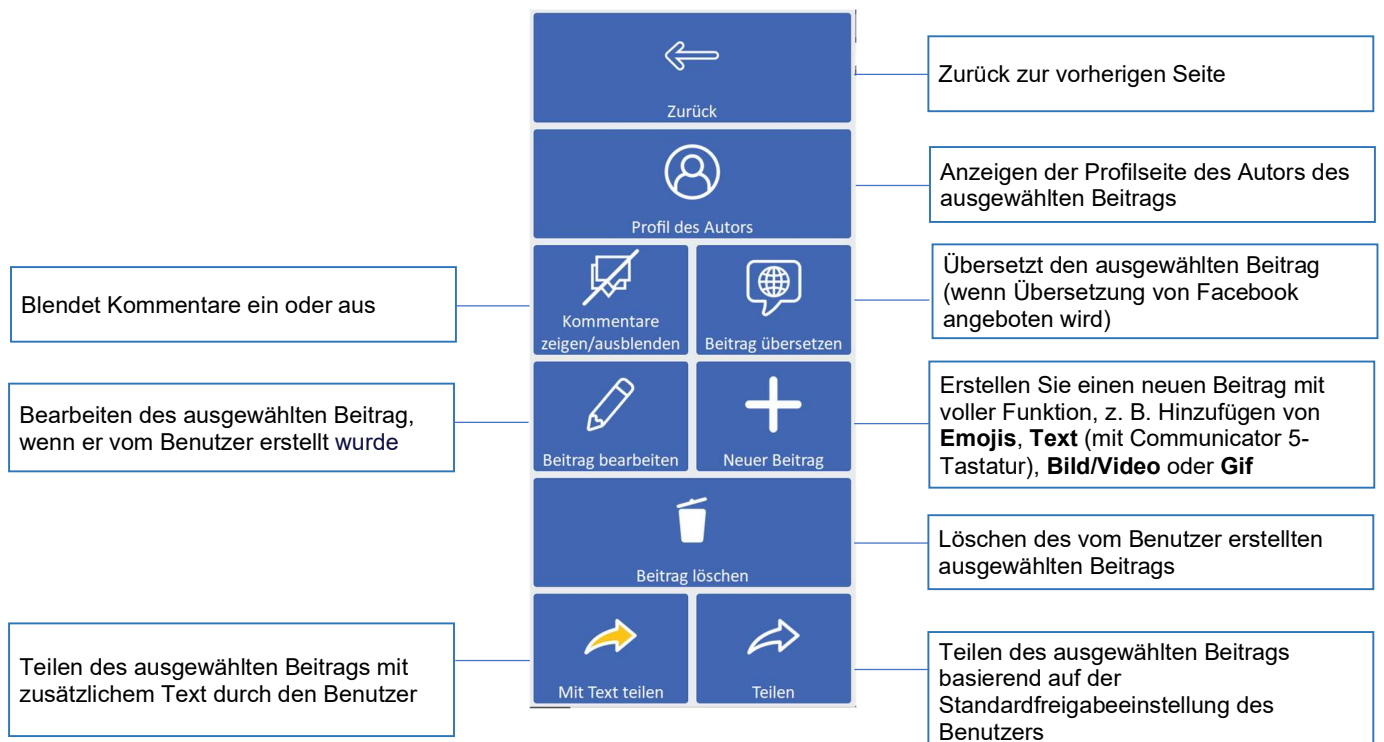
Zurück

Zurück zur vorherigen Seite

Profil des Autors

Anzeigen der Profilseite des Autors des ausgewählten Beitrags

Blendet Kommentare ein oder aus

Kommentare zeigen/ausblenden

Beitrag übersetzen

Übersetzt den ausgewählten Beitrag (wenn Übersetzung von Facebook angeboten wird)

Bearbeiten des ausgewählten Beitrag, wenn er vom Benutzer erstellt wurde

Beitrag bearbeiten

Neuer Beitrag

Erstellen Sie einen neuen Beitrag mit voller Funktion, z. B. Hinzufügen von **Emojis**, **Text** (mit Communicator 5-Tastatur), **Bild/Video** oder **Gif**

Beitrag löschen

Löschen des vom Benutzer erstellten ausgewählten Beitrags

Teilen des ausgewählten Beitrags mit zusätzlichem Text durch den Benutzer

Mit Text teilen

Teilen

Teilen des ausgewählten Beitrags basierend auf der Standardfreigabeeinstellung des Benutzers